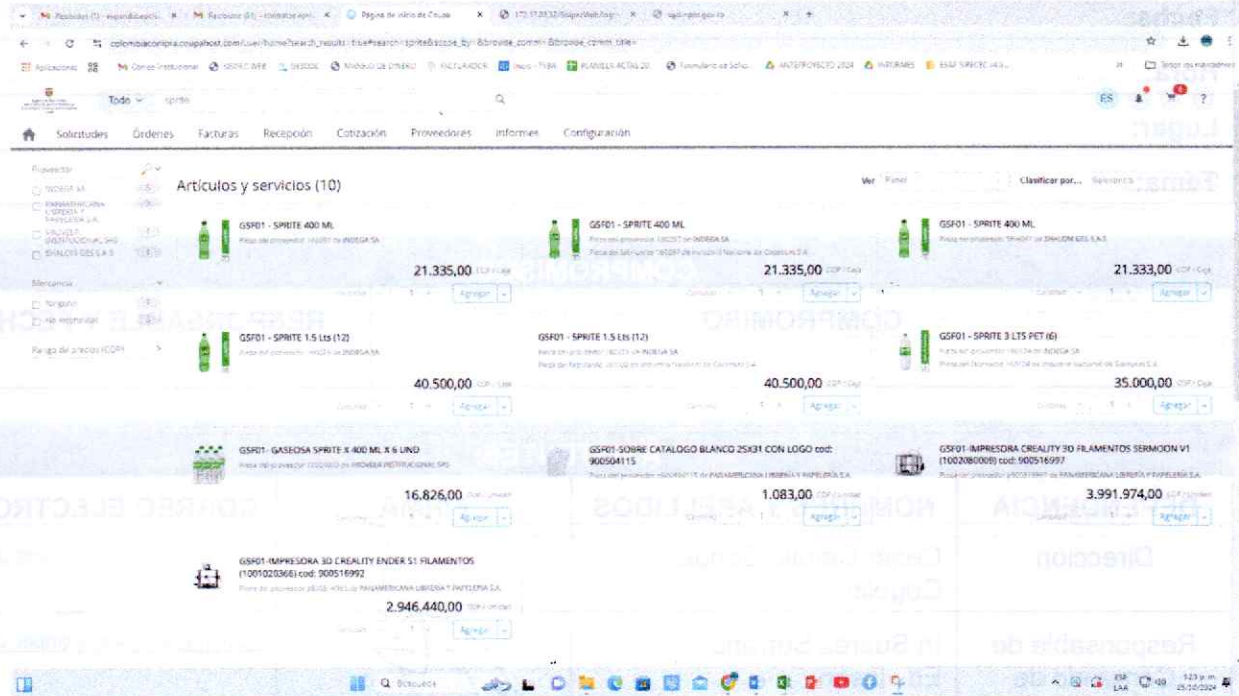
Página de inicio de Coupa

colombiacompra.coupahost.com/user/home?search_results=true#search=sprite&scope_by=&browse_comm=&browse_comm_title=

Todo sprite

ES

Solicitudes Órdenes Facturas Recepción Cotización Proveedores Informes Configuración

Proveedor
INDEGA SA
PANAMERICANA LIBRERIA Y PAPELERIA S.A.
PROVEER INSTITUCIONAL SAS
SHALOM GES S.A.S

Mercancía

Rango de precios (COP)

Artículos y servicios (10)

Ver Panel Clasificar por... Relevancia

GSF01 - SPRITE 400 ML
Pieza del proveedor 160097 de INDEGA SA
21.335,00 COP / Caja
Agregar

GSF01 - SPRITE 400 ML
Pieza del proveedor 160097 de INDEGA SA
21.335,00 COP / Caja
Agregar

GSF01 - SPRITE 400 ML
Pieza del proveedor de SHALOM GES S.A.S
21.333,00 COP / Caja
Agregar

GSF01 - SPRITE 1.5 Lts (12)
Pieza del proveedor de INDEGA SA
40.500,00 COP / Caja
Agregar

GSF01 - SPRITE 1.5 Lts (12)
Pieza del proveedor de INDEGA SA
40.500,00 COP / Caja
Agregar

GSF01 - SPRITE 3 LTS PET (6)
Pieza del proveedor de INDEGA SA
35.000,00 COP / Caja
Agregar

GSF01- GASEOSA SPRITE X 400 ML X 6 UND
Pieza del proveedor de PROVEER INSTITUCIONAL SAS
16.826,00 COP / Unidad
Agregar

GSF01-SOBRE CATALOGO BLANCO 25X31 CON LOGO cod: 900504115
Pieza del proveedor de PANAMERICANA LIBRERIA Y PAPELERIA S.A.
1.083,00 COP / Unidad
Agregar

GSF01-IMPRESORA CREALITY 3D FILAMENTOS SERMOON V1 (1002080009) cod: 900516997
Pieza del proveedor de PANAMERICANA LIBRERIA Y PAPELERIA S.A.
3.991.974,00 COP / Unidad
Agregar

GSF01-IMPRESORA 3D CREALITY ENDER S1 FILAMENTOS (1001020366) cod: 900516992
Pieza del proveedor de PANAMERICANA LIBRERIA Y PAPELERIA S.A.
2.946.440,00 COP / Unidad
Agregar

Búsqueda

3:23 p.m.
25/10/2024